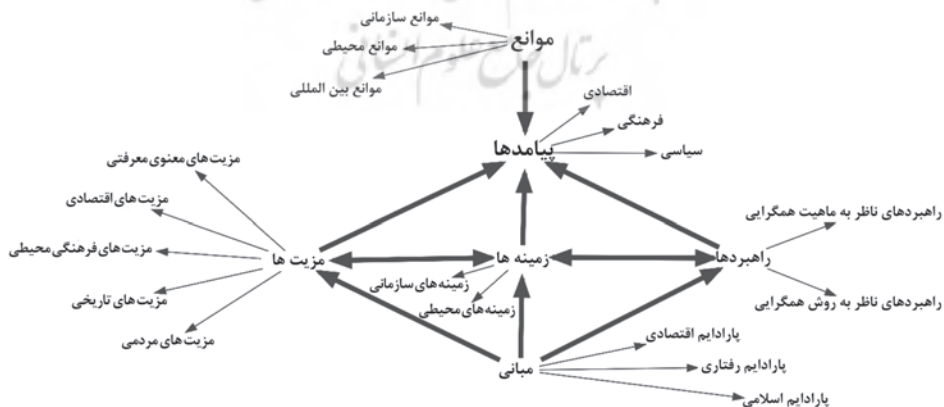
موانع سازمانی
موانع
موانع محیطی
موانع بین المللی
رتال جامع علوم انسانی

اقتصادی
فرهنگی
پیامدها
سیاسی

مزیت‌های معنوی معرفتی
مزیت‌های اقتصادی
مزیت‌های فرهنگی محیطی
مزیت ها
مزیت‌های تاریخی
مزیت‌های مردمی

زمینه ها
زمینه‌های سازمانی
زمینه‌های محیطی

راهبردهای ناظر به ماهیت همگرایی
راهبردها
راهبردهای ناظر به روش همگرایی

مبانی
پارادایم اقتصادی
پارادایم رفتاری
پارادایم اسلامی